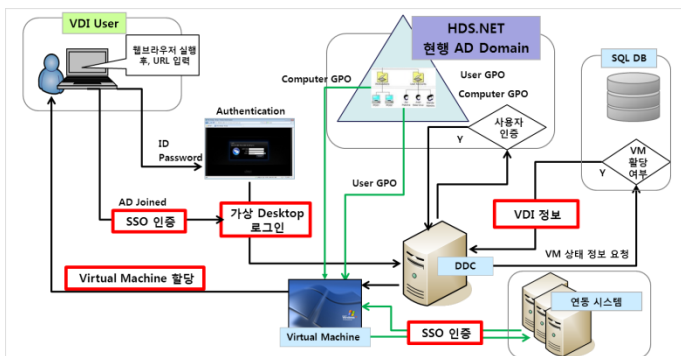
VDI User

웹브라우저 실행 후, URL 입력

HDS.NET
현행 AD Domain

Computer GPO

User GPO

Computer GPO

SQL DB

Authentication

ID
Password

사용자 인증

Y

VM 할당 여부

Y

User GPO

AD Joined

SSO 인증

가상 Desktop 로그인

VDI 정보

VM 상태 정보 요청

DDC

Virtual Machine 할당

연동 시스템

SSO 인증

Virtual Machine